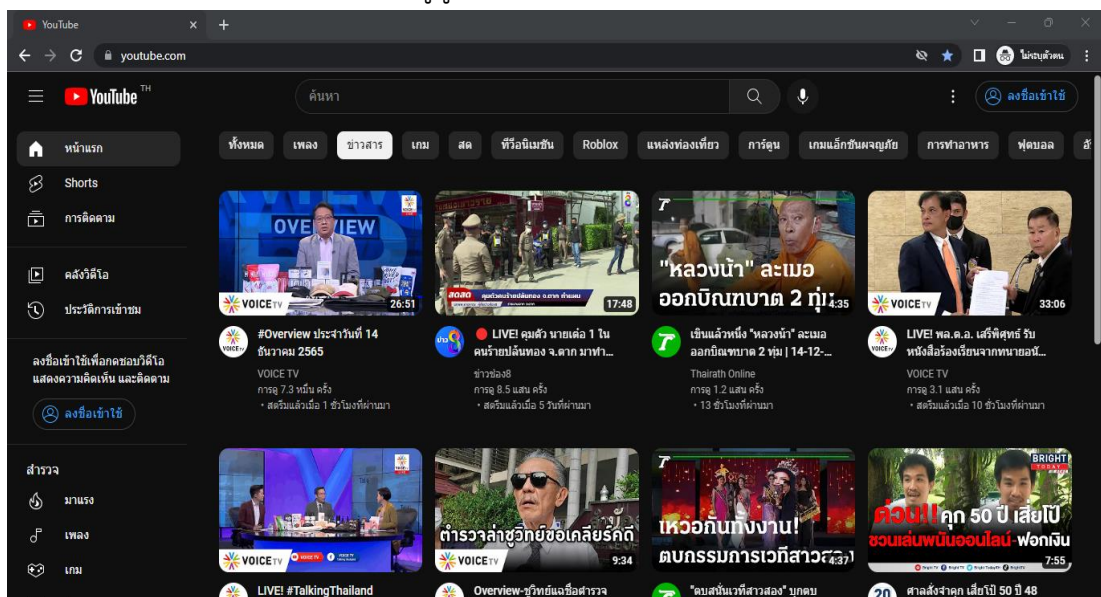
YouTube ×

youtube.com

ไม่ระบุตัวตน

YouTube TH

ค้นหา

ลงชื่อเข้าใช้

หน้าแรก

Shorts

การติดตาม

คลังวิดีโอ

ประวัติการเข้าชม

ลงชื่อเข้าใช้เพื่อกดชอบวิดีโอ แสดงความคิดเห็น และติดตาม

ลงชื่อเข้าใช้

สำรวจ

มาแรง

เพลง

เกม

ทั้งหมด | เพลง | ข่าวสาร | เกม | สด | ทีวีอนิเมชัน | Roblox | แหล่งท่องเที่ยว | การ์ตูน | เกมแอ็กชันผจญภัย | การทำอาหาร | ฟุตบอล

OVERVIEW

VOICE TV

26:51

#Overview ประจำวันที่ 14 ธันวาคม 2565

VOICE TV

การดู 7.3 หมื่น ครั้ง

• สตรีมแล้วเมื่อ 1 ชั่วโมงที่ผ่านมา

สดสด

17:48

🔴 LIVE! คุมตัว นายเด่อ 1 ใน คนร้ายปล้นทอง จ.ตาก มาทำ...

ข่าวช่อง8

การดู 8.5 แสน ครั้ง

• สตรีมแล้วเมื่อ 5 วันที่ผ่านมา

"หลวงน้ำ" ละเมอ ออกบิณฑบาต 2 ทุ่ม

4:35

เข้มแล้วหนึ่ง "หลวงน้ำ" ละเมอ ออกบิณฑบาต 2 ทุ่ม | 14-12-...

Thairath Online

การดู 1.2 แสน ครั้ง

• 13 ชั่วโมงที่ผ่านมา

VOICE TV

33:06

LIVE! พล.ต.อ. เสรีพิศุทธ์ รับหนังสือร้องเรียนจากทนายอนั...

VOICE TV

การดู 3.1 แสน ครั้ง

• สตรีมแล้วเมื่อ 10 ชั่วโมงที่ผ่านมา

VOICE TV

LIVE! #TalkingThailand

ตำรวจล่าชูวิทย์ขอเคลียร์คดี

VOICE TV

9:34

Overview-ชูวิทย์แฉชื่อตำรวจ

เหวอกันทั้งงาน! ตบกรรมการเวทีสาวสอง

4:37

"ตบสนั่นเวทีสาวสอง" บุกตบ

BRIGHT TODAY

ด่วน!! คุก 50 ปี เสี่ยโป้ ชวนเล่นพนันออนไลน์-ฟอกเงิน

7:55

ศาลสั่งจำคุก เสี่ยโป้ 50 ปี 48